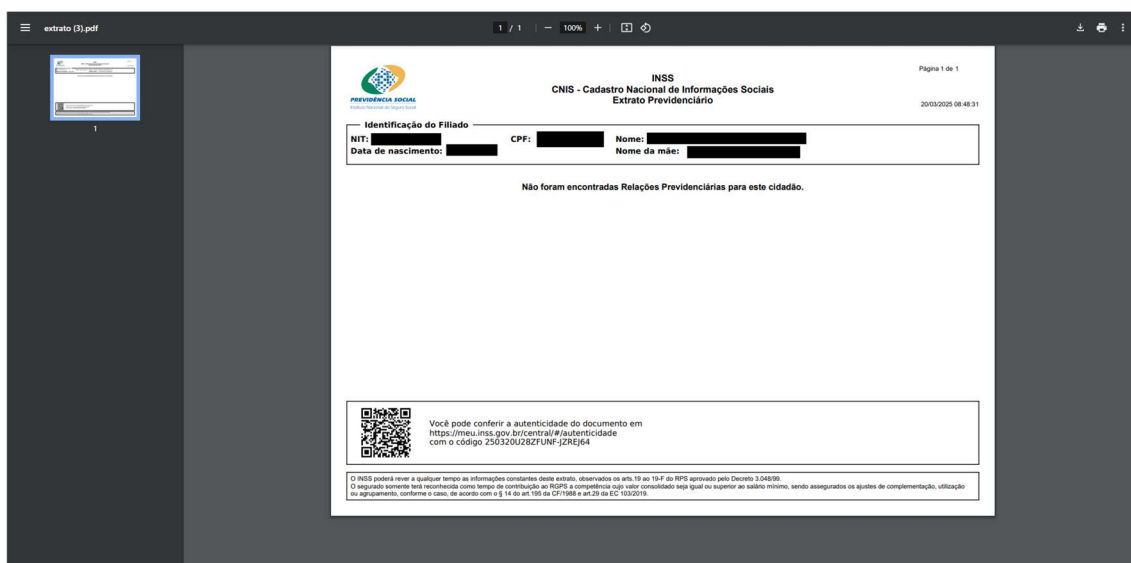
extrato (3).pdf

1 / 1 | — 100% +

1

PREVIDÊNCIA SOCIAL
Instituto Nacional do Seguro Social

INSS
CNIS - Cadastro Nacional de Informações Sociais
Extrato Previdenciário

Página 1 de 1

20/03/2025 08:48:31

Identificação do Filiado

NIT: CPF: Nome:
Data de nascimento: Nome da mãe:

Não foram encontradas Relações Previdenciárias para este cidadão.

Você pode conferir a autenticidade do documento em
https://meu.inss.gov.br/central/#/autenticidade
com o código 250320U28ZFUNF-JZREJ64

O INSS poderá rever a qualquer tempo as informações constantes deste extrato, observados os arts.19 ao 19-F do RPS aprovado pelo Decreto 3.048/99.
O segurado somente terá reconhecida como tempo de contribuição ao RGPS a competência cujo valor consolidado seja igual ou superior ao salário mínimo, sendo assegurados os ajustes de complementação, utilização ou agrupamento, conforme o caso, de acordo com o § 14 do art.195 da CF/1988 e art.29 da EC 103/2019.